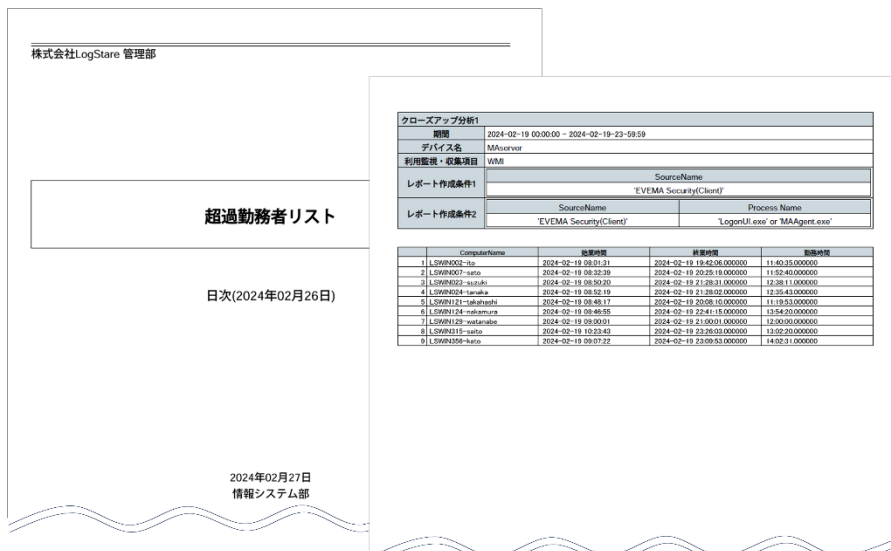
株式会社LogStare 管理部

超過勤務者リスト

日次(2024年02月26日)

2024年02月27日
情報システム部

クローズアップ分析1

| 期間 | 2024-02-19 00:00:00 - 2024-02-19-23-59:59 |
|---|---|
| デバイス名 | MAserver |
| 利用監視・収集項目 | WMI |
| レポート作成条件1 | SourceName: 'EVEMA Security(Client)' |
| レポート作成条件2 | SourceName: 'EVEMA Security(Client)' / Process Name: 'LogonUI.exe' or 'MAAgent.exe' |

| | ComputerName | 始業時間 | 終業時間 | 勤務時間 |
|---|---|---|---|---|
| 1 | LSWIN002-ito | 2024-02-19 08:01:31 | 2024-02-19 19:42:06.000000 | 11:40:35.000000 |
| 2 | LSWIN007-sato | 2024-02-19 08:32:39 | 2024-02-19 20:25:19.000000 | 11:52:40.000000 |
| 3 | LSWIN023-suzuki | 2024-02-19 08:50:20 | 2024-02-19 21:28:31.000000 | 12:38:11.000000 |
| 4 | LSWIN024-tanaka | 2024-02-19 08:52:19 | 2024-02-19 21:28:02.000000 | 12:35:43.000000 |
| 5 | LSWIN121-takahashi | 2024-02-19 08:48:17 | 2024-02-19 20:08:10.000000 | 11:19:53.000000 |
| 6 | LSWIN124-nakamura | 2024-02-19 08:46:55 | 2024-02-19 22:41:15.000000 | 13:54:20.000000 |
| 7 | LSWIN129-watanabe | 2024-02-19 09:00:01 | 2024-02-19 21:00:01.000000 | 12:00:00.000000 |
| 8 | LSWIN315-saito | 2024-02-19 10:23:43 | 2024-02-19 23:26:03.000000 | 13:02:20.000000 |
| 9 | LSWIN356-kato | 2024-02-19 09:07:22 | 2024-02-19 23:09:53.000000 | 14:02:31.000000 |